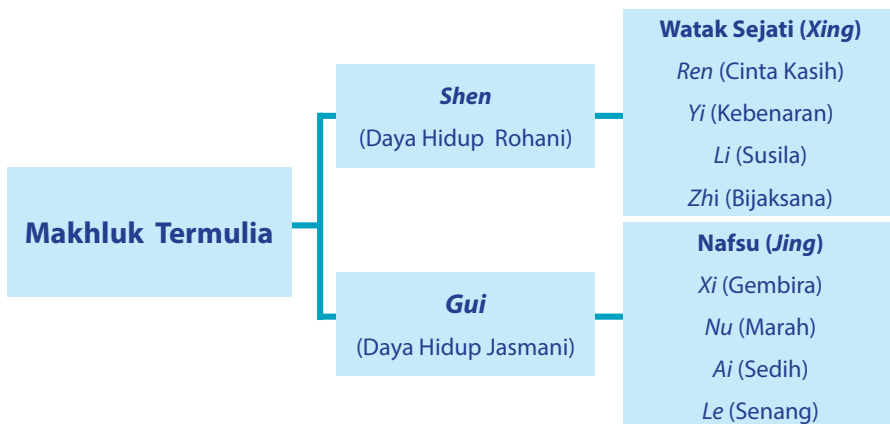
Makhluk Termulia

Shen
(Daya Hidup Rohani)

Gui
(Daya Hidup Jasmani)

Watak Sejati (Xing)
Ren (Cinta Kasih)
Yi (Kebenaran)
Li (Susila)
Zhi (Bijaksana)

Nafsu (Jing)
Xi (Gembira)
Nu (Marah)
Ai (Sedih)
Le (Senang)